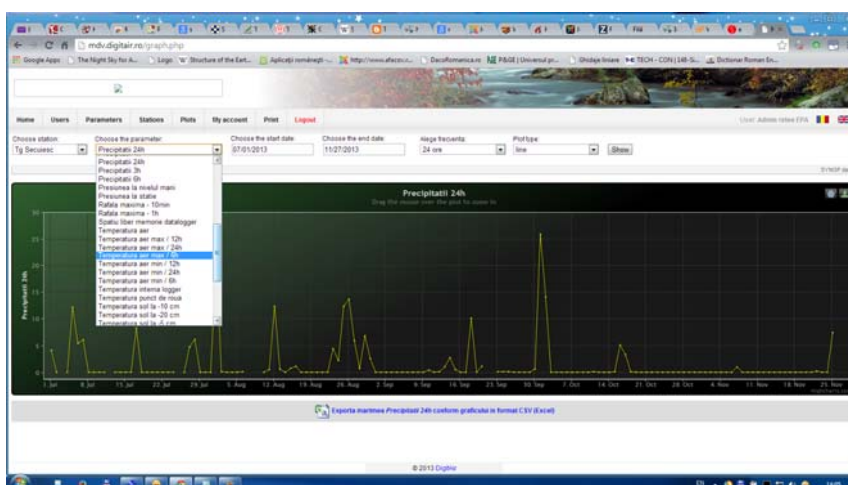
mdv.digitair.ro/graph.php

Google Apps | The Night Sky for A... | Logo | Structure of the Eart... | Aplicații românești ... | http://www.afecsc... | DacoRomanica.ro | P&GE | Universul pr... | Ghidaje liniare | TECH - CON | 148-S... | Dictionar Roman En...

Home | Users | Parameters | Stations | Plots | My account | Print | Logout

User: Admin rolea EPA

Choose station: Tg Secuiesc
Choose the parameter: Precipitatii 24h
Choose the start date: 07/01/2013
Choose the end date: 11/27/2013
Alege frecventa: 24 ore
Plot type: line
Show

Precipitatii 24h
Precipitatii 3h
Precipitatii 6h
Presiunea la nivelul marii
Presiunea la statie
Rafala maxima - 10min
Rafala maxima - 1h
Spatiu liber memorie datalogger
Temperatura aer
Temperatura aer max / 12h
Temperatura aer max / 24h
Temperatura aer max / 6h
Temperatura aer min / 12h
Temperatura aer min / 24h
Temperatura aer min / 6h
Temperatura interna logger
Temperatura punct de roua
Temperatura sol la -10 cm
Temperatura sol la -20 cm
Temperatura sol la -5 cm

SYNOP

Precipitatii 24h
Drag the mouse over the plot to zoom in

Precipitatii 24h

30
25
20
15
10
5
0

1. Jul | 8. Jul | 15. Jul | 22. Jul | 29. Jul | 5. Aug | 12. Aug | 19. Aug | 26. Aug | 2. Sep | 9. Sep | 16. Sep | 23. Sep | 30. Sep | 7. Oct | 14. Oct | 21. Oct | 28. Oct | 4. Nov | 11. Nov | 18. Nov | 25. Nov

Exporta marimea Precipitatii 24h conform graficului in format CSV (Excel)

© 2013 DigiAir